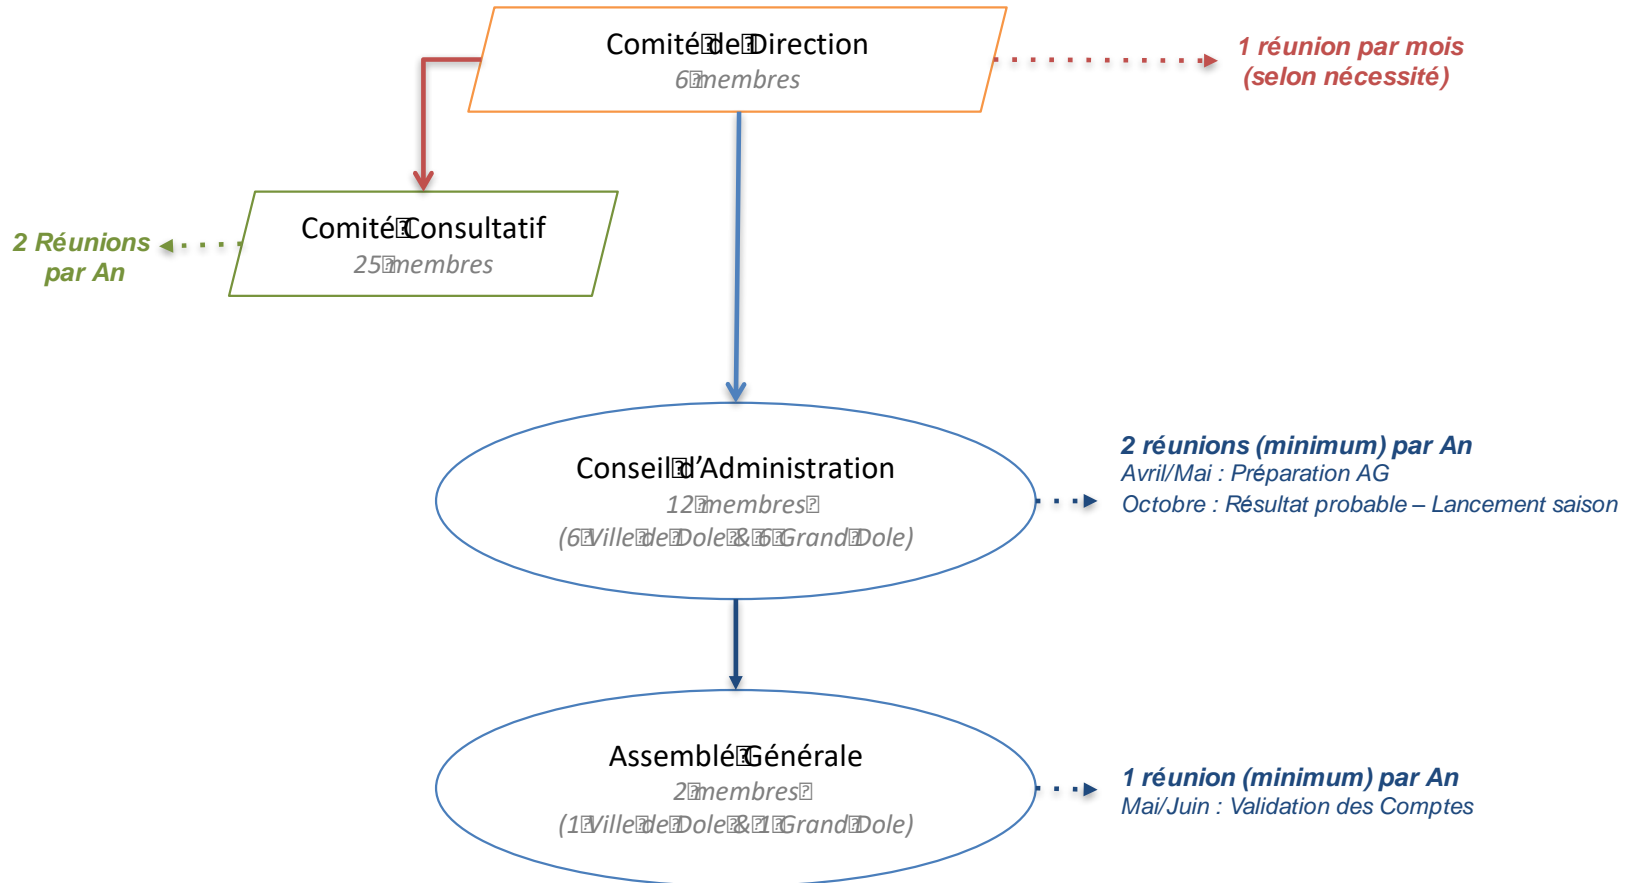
Comité de Direction
6 membres

1 réunion par mois
(selon nécessité)

2 Réunions
par An

Comité Consultatif
25 membres

Conseil d'Administration
12 membres
(6 Ville de Dole & 6 Grand Dole)

2 réunions (minimum) par An
Avril/Mai : Préparation AG
Octobre : Résultat probable – Lancement saison

Assemblé Générale
2 membres
(1 Ville de Dole & 1 Grand Dole)

1 réunion (minimum) par An
Mai/Juin : Validation des Comptes